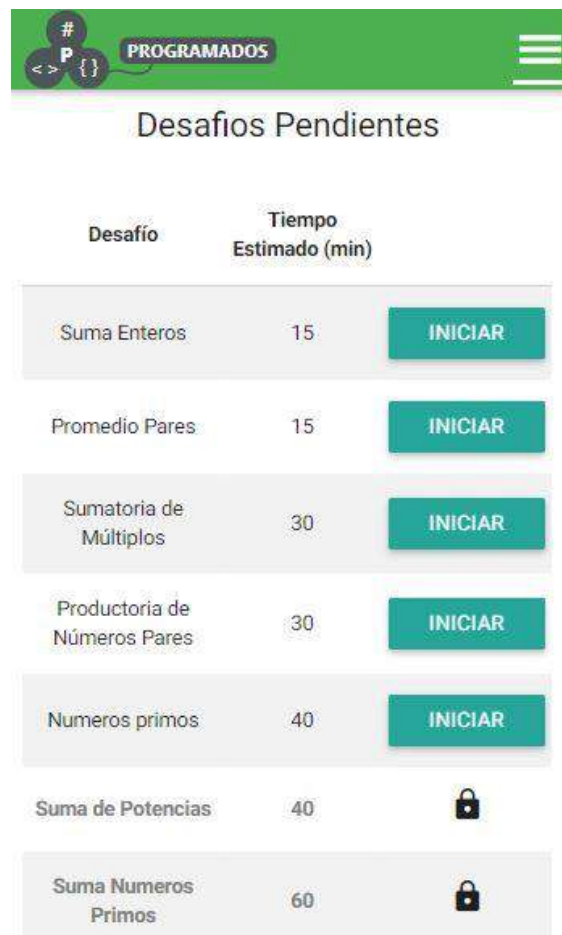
#
P
< >
{ }
PROGRAMADOS

Desafios Pendientes

| Desafío | Tiempo Estimado (min) | |
|---|---|---|
| Suma Enteros | 15 | INICIAR |
| Promedio Pares | 15 | INICIAR |
| Sumatoria de Múltiplos | 30 | INICIAR |
| Productoria de Números Pares | 30 | INICIAR |
| Numeros primos | 40 | INICIAR |
| Suma de Potencias | 40 | |
| Suma Numeros Primos | 60 | |